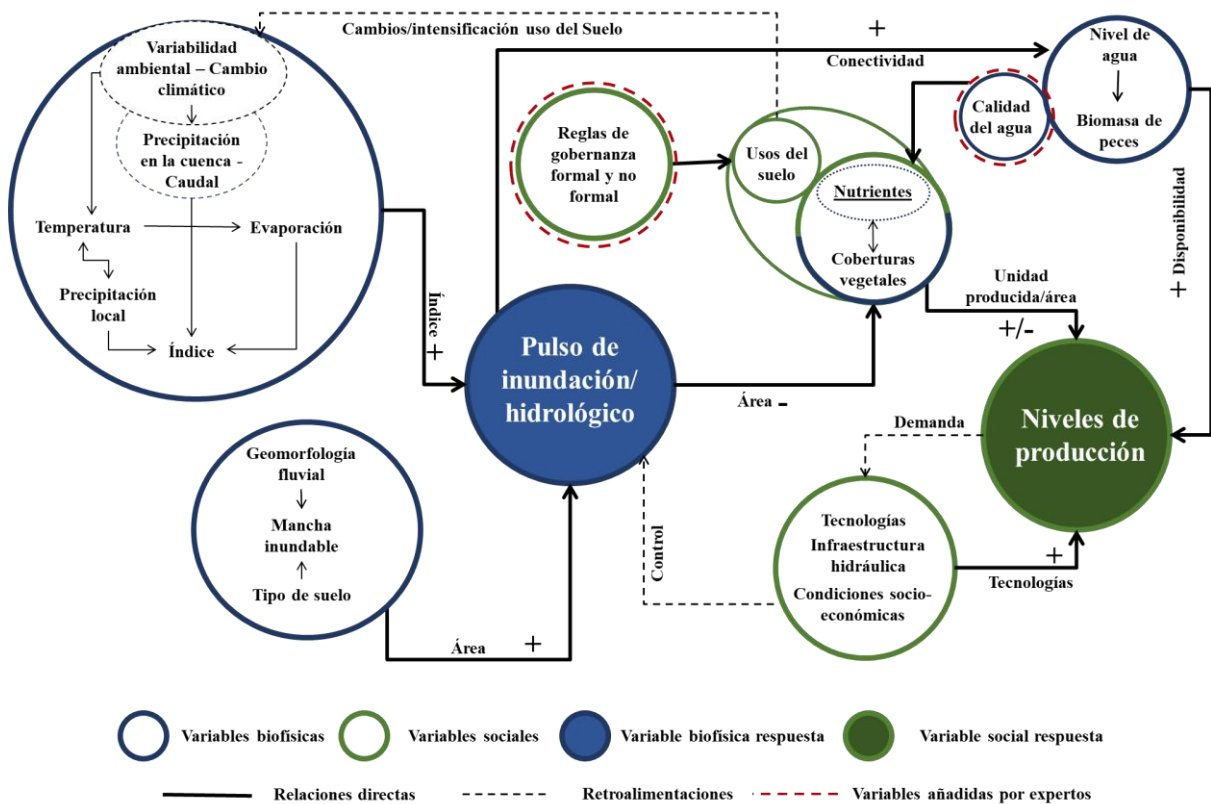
Cambios/intensificación uso del Suelo

+

Conectividad

Variabilidad ambiental – Cambio climático

Precipitación en la cuenca - Caudal

Temperatura

Evaporación

Precipitación local

Índice

Índice +

Reglas de gobernanza formal y no formal

Usos del suelo

Nutrientes

Coberturas vegetales

Calidad del agua

Nivel de agua

Biomasa de peces

+ Disponibilidad

Unidad producida/área

+/-

Pulso de inundación/ hidrológico

Área -

Niveles de producción

Demanda

Geomorfología fluvial

Mancha inundable

Tipo de suelo

Área +

Control

Tecnologías

Infraestructura hidráulica

Condiciones socio-económicas

+

Tecnologías

Variables biofísicas

Variables sociales

Variable biofísica respuesta

Variable social respuesta

Relaciones directas

Retroalimentaciones

Variables añadidas por expertos